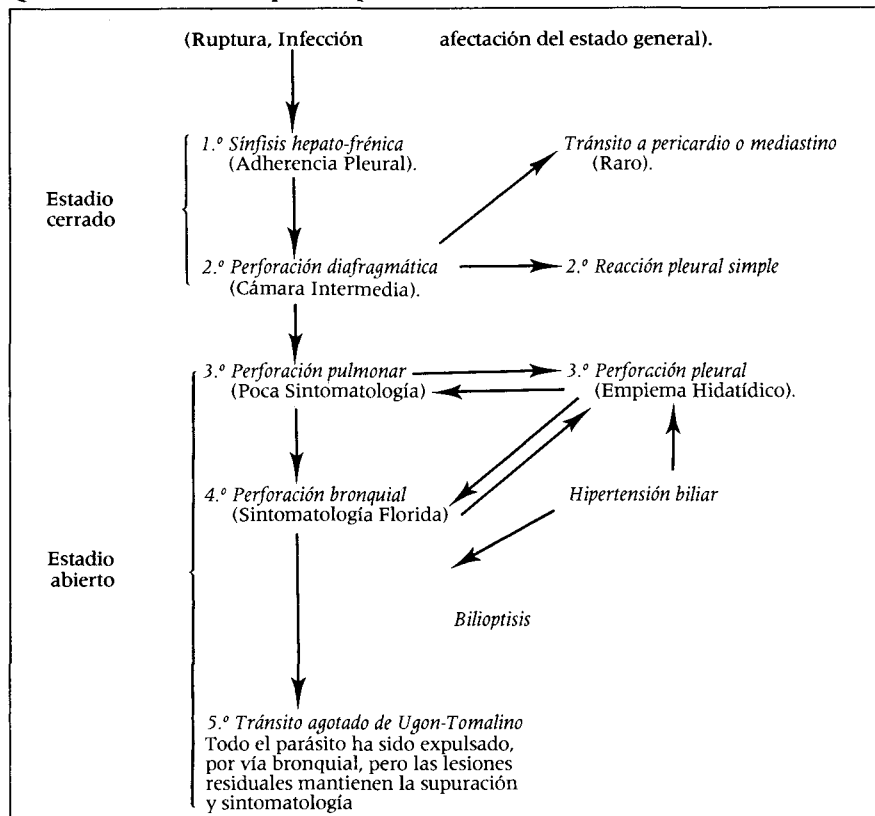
(Ruptura, Infección afectación del estado general).

Estadio cerrado

1.° Sínfisis hepato-frénica (Adherencia Pleural).

Tránsito a pericardio o mediastino (Raro).

2.° Perforación diafragmática (Cámara Intermedia).

2.° Reacción pleural simple

Estadio abierto

3.° Perforación pulmonar (Poca Sintomatología)

3.° Perforación pleural (Empiema Hidatídico).

4.° Perforación bronquial (Sintomatología Florida)

Hipertensión biliar

Bilioptisis

5.° Tránsito agotado de Ugon-Tomalino
Todo el parásito ha sido expulsado, por vía bronquial, pero las lesiones residuales mantienen la supuración y sintomatología